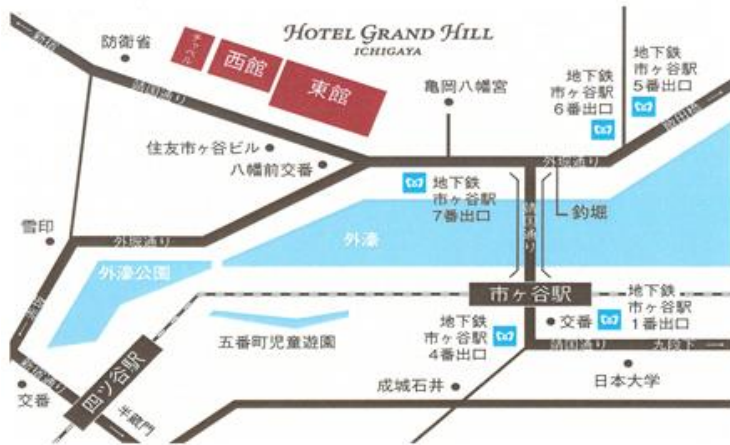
HOTEL GRAND HILL
ICHIGAYA

防衛省
チャペル
西館
東館
亀岡八幡宮
地下鉄
市ヶ谷駅
6番出口
地下鉄
市ヶ谷駅
5番出口
住友市ヶ谷ビル
八幡前交番
靖国通り
外堀通り
地下鉄
市ヶ谷駅
7番出口
釣堀
雪印
外堀通り
外濠
外濠公園
市ヶ谷駅
地下鉄
市ヶ谷駅
1番出口
交番
地下鉄
市ヶ谷駅
4番出口
五番町児童遊園
靖国通り
九段下
日本大学
成城石井
四ツ谷駅
交番
半蔵門
新宿